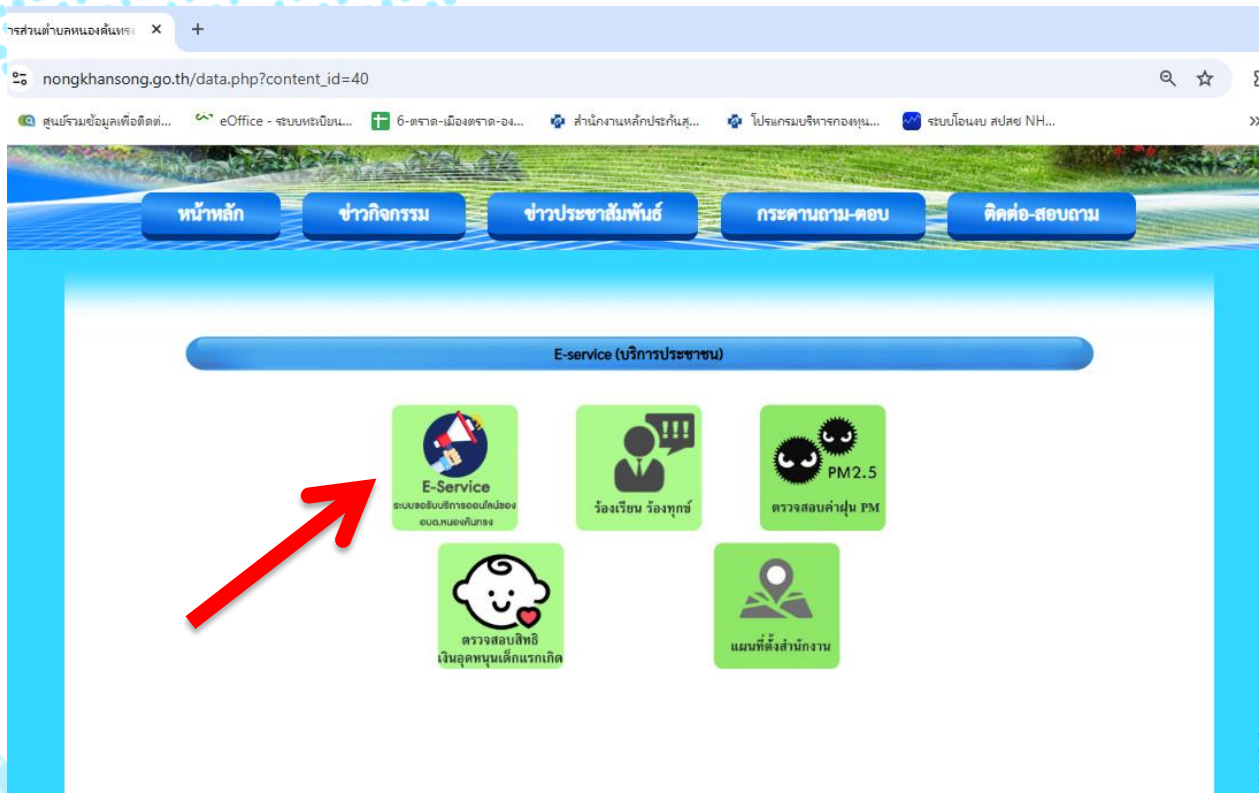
ารส่วนตำบลหนองคันทรง ×
+
nongkhansong.go.th/data.php?content_id=40
ศูนย์รวมข้อมูลเพื่อติดต่...
eOffice - ระบบทะเบียน...
6-ตราด-เมืองตราด-อง...
สำนักงานหลักประกันสุ...
โปรแกรมบริหารกองทุน...
ระบบโอนงบ สปสช NH...
หน้าหลัก
ข่าวกิจกรรม
ข่าวประชาสัมพันธ์
กระดานถาม-ตอบ
ติดต่อ-สอบถาม
E-service (บริการประชาชน)
E-Service
ระบบขอรับบริการออนไลน์ของ อบต.หนองคันทรง
ร้องเรียน ร้องทุกข์
!!!
PM2.5
ตรวจสอบค่าฝุ่น PM
ตรวจสอบสิทธิ เงินอุดหนุนเด็กแรกเกิด
แผนที่ตั้งสำนักงาน